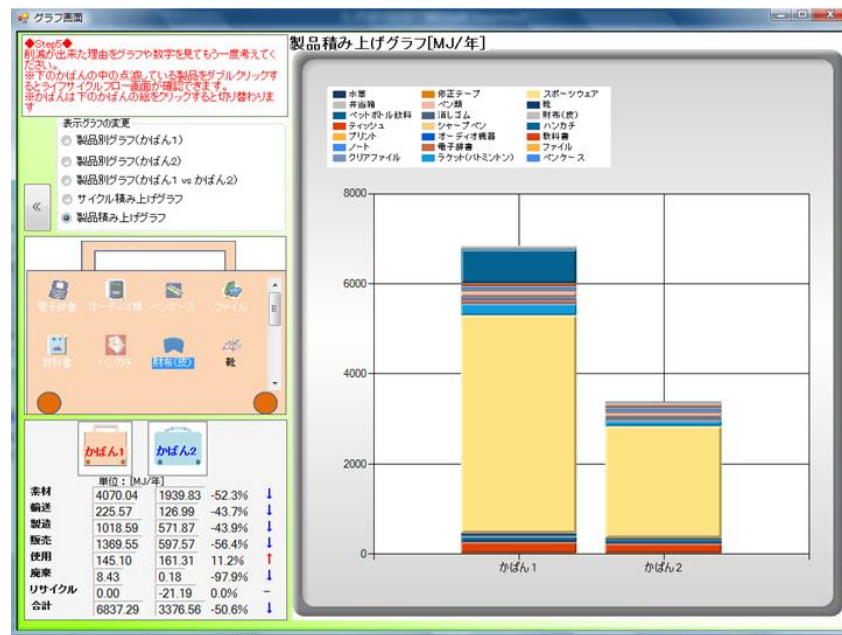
グラフ画面

◆Step5◆
削減が出来た理由をグラフや数字を見てもう一度考えてください。
※下のかばんの中の点滅している製品をダブルクリックするとライフサイクルフロー画面が確認できます。
※かばんは下のかばんの絵をクリックすると切り替わります

表示グラフの変更
製品別グラフ(かばん1)
製品別グラフ(かばん2)
製品別グラフ(かばん1 vs かばん2)
サイクル積み上げグラフ
製品積み上げグラフ

«

電子辞書 オーディオ機器 ペンケース ファイル
教科書 ハンカチ 財布(皮) 靴

かばん1 かばん2

単位：[MJ/年]

| | | | | |
|---|---|---|---|---|
| 素材 | 4070.04 | 1939.83 | -52.3% | ↓ |
| 輸送 | 225.57 | 126.99 | -43.7% | ↓ |
| 製造 | 1018.59 | 571.87 | -43.9% | ↓ |
| 販売 | 1369.55 | 597.57 | -56.4% | ↓ |
| 使用 | 145.10 | 161.31 | 11.2% | ↑ |
| 廃棄 | 8.43 | 0.18 | -97.9% | ↓ |
| リサイクル | 0.00 | -21.19 | 0.0% | – |
| 合計 | 6837.29 | 3376.56 | -50.6% | ↓ |

製品積み上げグラフ[MJ/年]

水筒 修正テープ スポーツウェア
弁当箱 ペン類 靴
ペットボトル飲料 消しゴム 財布(皮)
ティッシュ シャープペン ハンカチ
プリント オーディオ機器 教科書
ノート 電子辞書 ファイル
クリアファイル ラケット(バドミントン) ペンケース

8000
6000
4000
2000
0

かばん1 かばん2